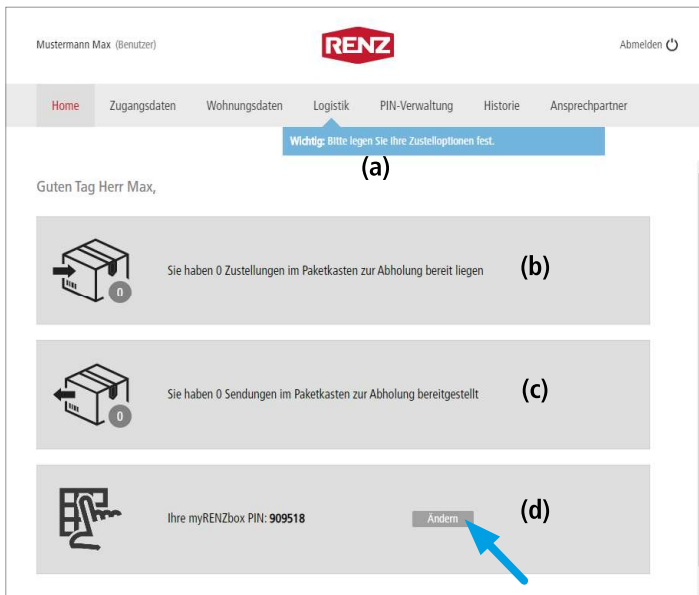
Mustermann Max (Benutzer)

RENZ

Abmelden

Home | Zugangsdaten | Wohnungsdaten | Logistik | PIN-Verwaltung | Historie | Ansprechpartner

**Wichtig:** Bitte legen Sie Ihre Zustelloptionen fest.

(a)

Guten Tag Herr Max,

0

Sie haben 0 Zustellungen im Paketkasten zur Abholung bereit liegen

(b)

0

Sie haben 0 Sendungen im Paketkasten zur Abholung bereitgestellt

(c)

Ihre myRENZbox PIN: **909518**

Ändern

(d)